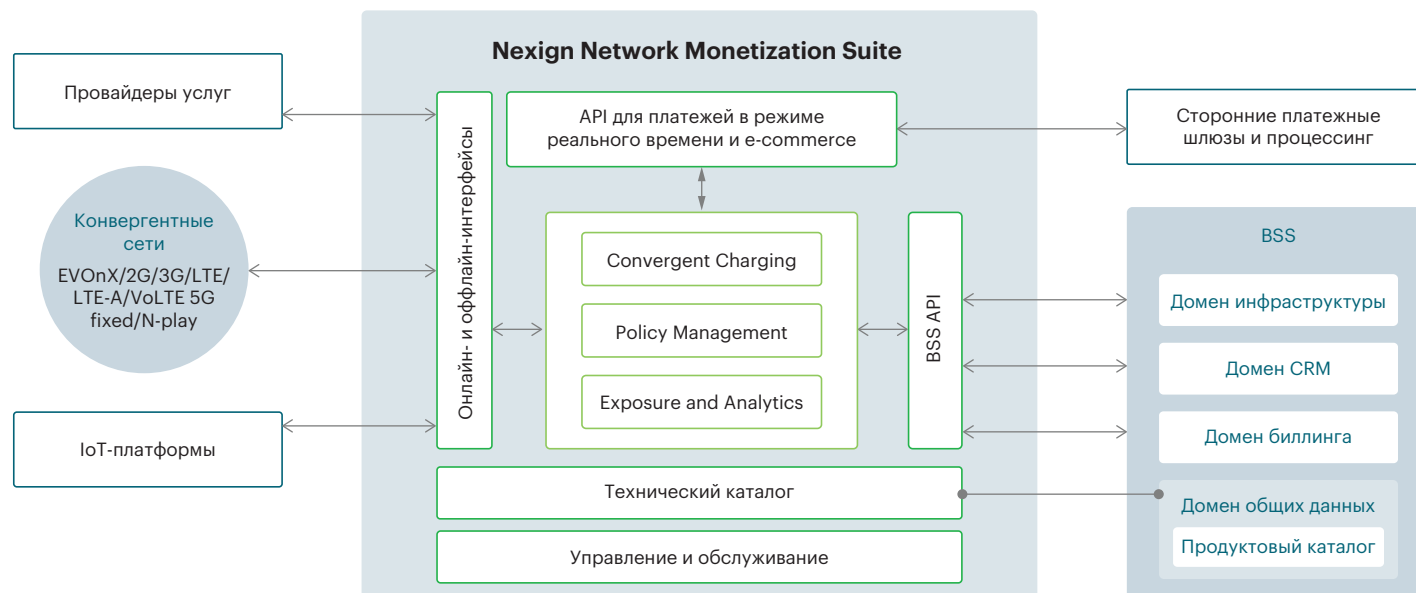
Nexign Network Monetization Suite

Провайдеры услуг

Конвергентные сети
EVOnX/2G/3G/LTE/LTE-A/VoLTE 5G fixed/N-play

IoT-платформы

Онлайн- и офлайн-интерфейсы

API для платежей в режиме реального времени и e-commerce

Convergent Charging

Policy Management

Exposure and Analytics

BSS API

Технический каталог

Управление и обслуживание

Сторонние платежные шлюзы и процессинг

BSS

Домен инфраструктуры

Домен CRM

Домен биллинга

Домен общих данных

Продуктовый каталог